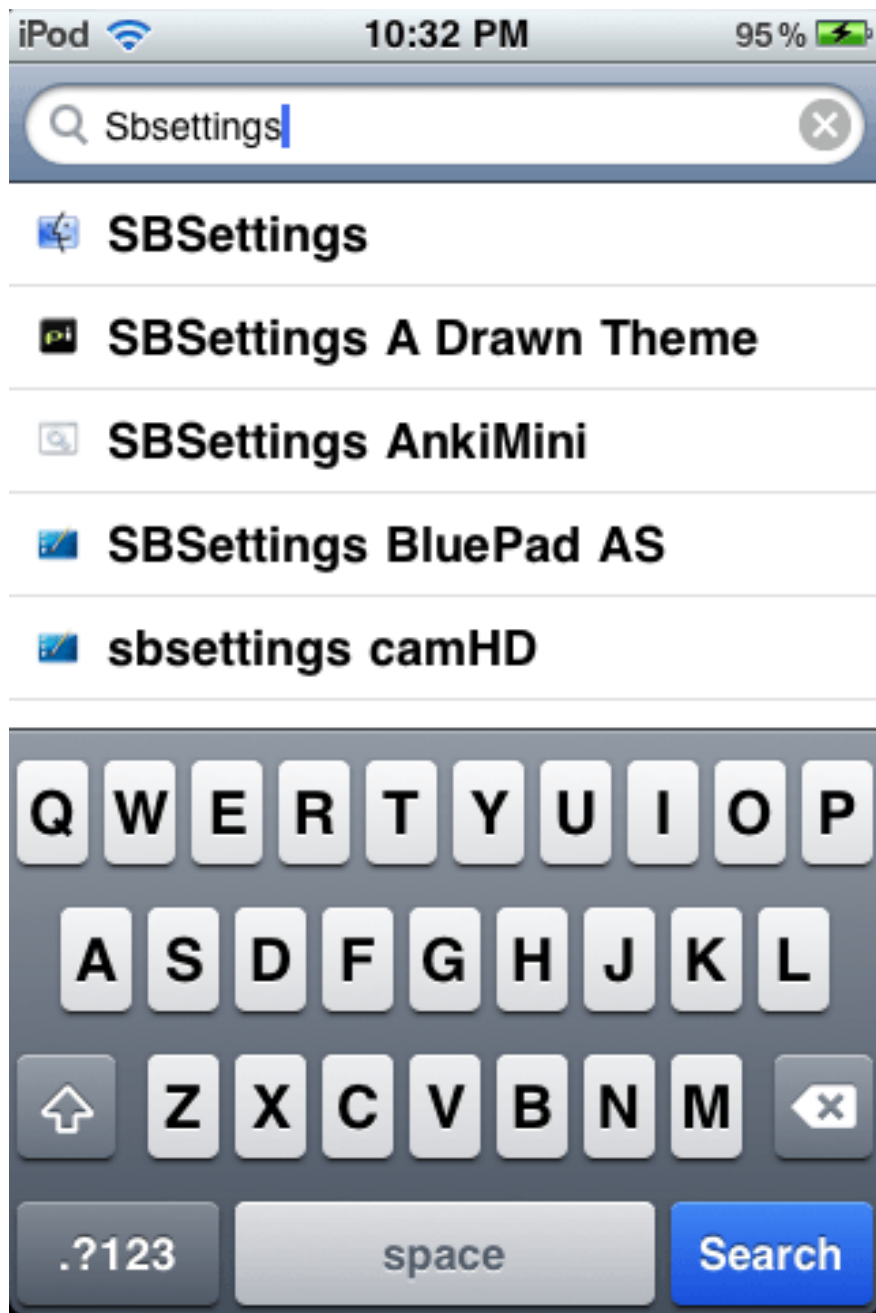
iPod 10:32 PM 95 %

Sbsettings

SBSettings

SBSettings A Drawn Theme

SBSettings AnkiMini

SBSettings BluePad AS

sbsettings camHD

Q W E R T Y U I O P
A S D F G H J K L
Z X C V B N M
.?123 space Search